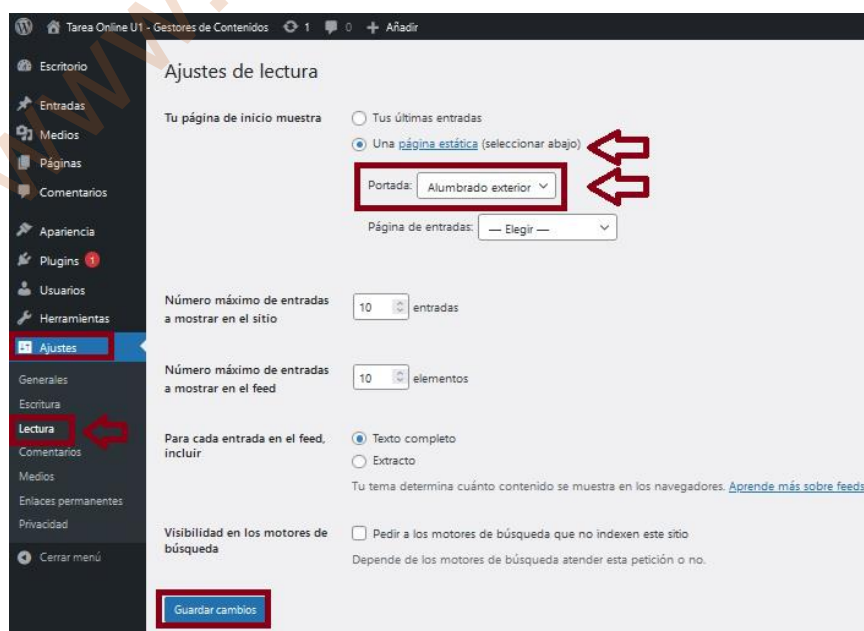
Tarea Online U1 - Gestores de Contenidos 1 0 + Añadir

www.

Escritorio
Entradas
Medios
Páginas
Comentarios
Apariencia
Plugins 1
Usuarios
Herramientas
Ajustes
Generales
Escritura
Lectura
Comentarios
Medios
Enlaces permanentes
Privacidad
Cerrar menú

Ajustes de lectura

Tu página de inicio muestra
Tus últimas entradas
Una página estática (seleccionar abajo)
Portada: Alumbrado exterior
Página de entradas: — Elegir —

Número máximo de entradas a mostrar en el sitio
10 entradas

Número máximo de entradas a mostrar en el feed
10 elementos

Para cada entrada en el feed, incluir
Texto completo
Extracto
Tu tema determina cuánto contenido se muestra en los navegadores. Aprende más sobre feeds

Visibilidad en los motores de búsqueda
Pedir a los motores de búsqueda que no indexen este sitio
Depende de los motores de búsqueda atender esta petición o no.

Guardar cambios